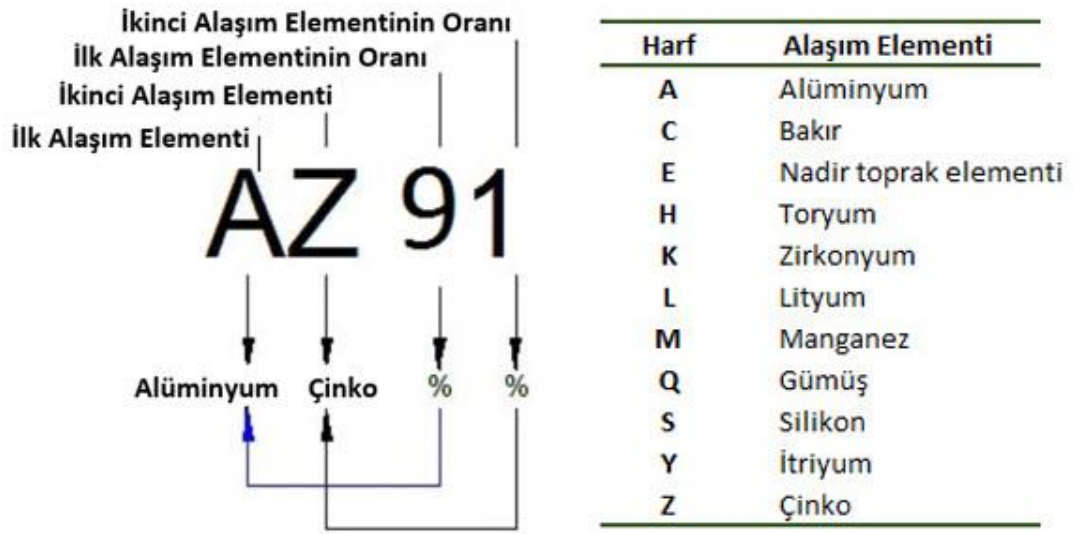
İkinci Alaşım Elementinin Oranı
İlk Alaşım Elementinin Oranı
İkinci Alaşım Elementi
İlk Alaşım Elementi

AZ 91

Alüminyum Çinko % %

| Harf | Alaşım Elementi |
|---|---|
| A | Alüminyum |
| C | Bakır |
| E | Nadir toprak elementi |
| H | Toryum |
| K | Zirkonyum |
| L | Lityum |
| M | Manganez |
| Q | Gümüş |
| S | Silikon |
| Y | İtriyum |
| Z | Çinko |